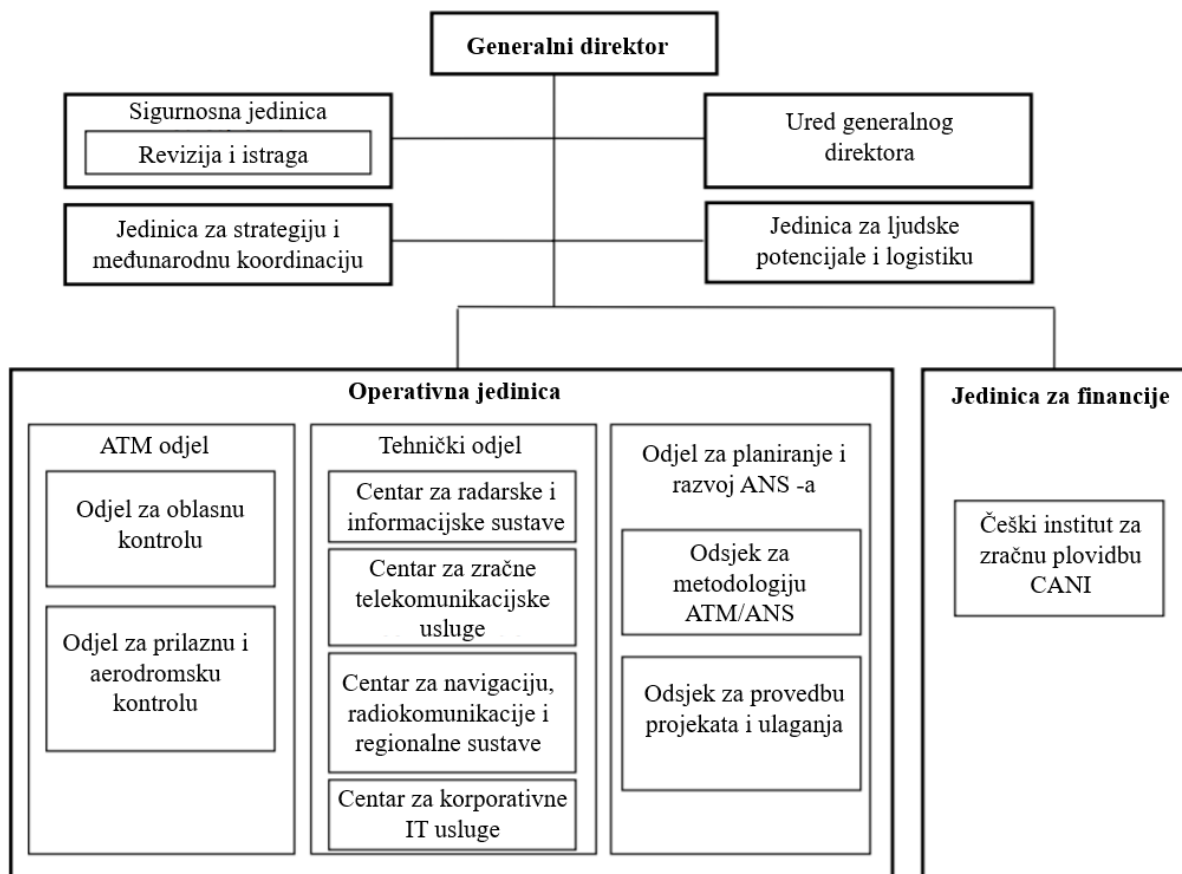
Generalni direktor

Sigurnosna jedinica

Revizija i istraga

Ured generalnog direktora

Jedinica za strategiju i međunarodnu koordinaciju

Jedinica za ljudske potencijale i logistiku

Operativna jedinica

ATM odjel

Odjel za oblasnu kontrolu

Odjel za prilaznu i aerodromsku kontrolu

Tehnički odjel

Centar za radarske i informacijske sustave

Centar za zračne telekomunikacijske usluge

Centar za navigaciju, radiokomunikacije i regionalne sustave

Centar za korporativne IT usluge

Odjel za planiranje i razvoj ANS -a

Odsjek za metodologiju ATM/ANS

Odsjek za provedbu projekata i ulaganja

Jedinica za financije

Češki institut za zračnu plovidbu CANI